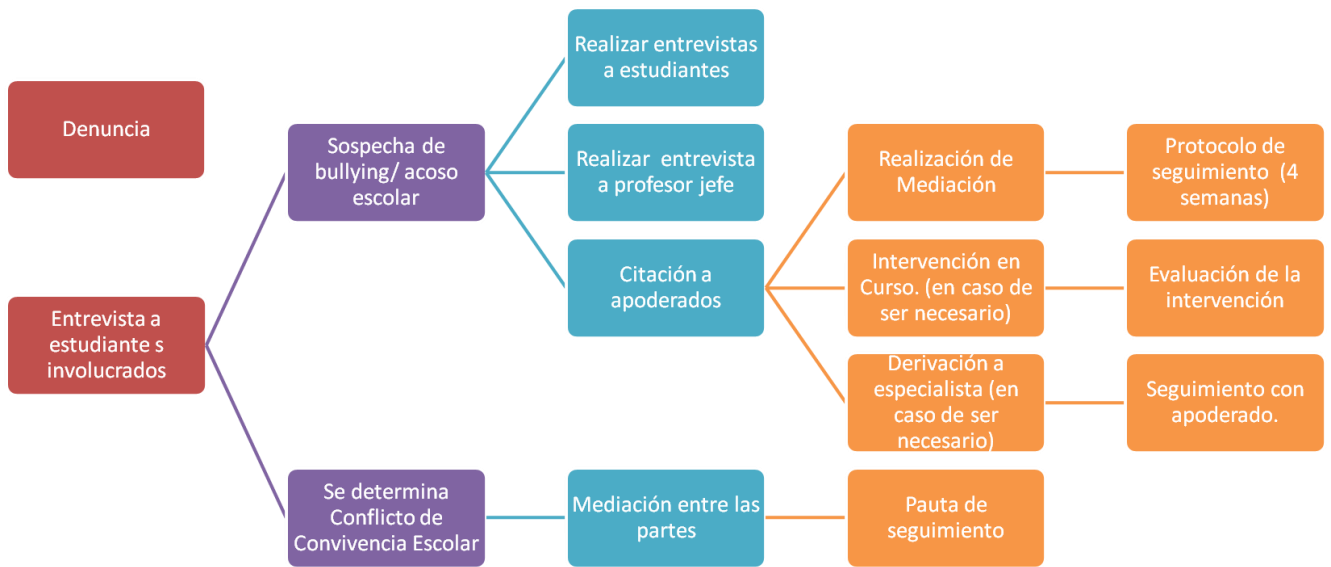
Denuncia

Entrevista a estudiante s involucrados

Sospecha de bullying/ acoso escolar

Se determina Conflicto de Convivencia Escolar

Realizar entrevistas a estudiantes

Realizar entrevista a profesor jefe

Citación a apoderados

Mediación entre las partes

Realización de Mediación

Intervención en Curso. (en caso de ser necesario)

Derivación a especialista (en caso de ser necesario)

Pauta de seguimiento

Protocolo de seguimiento (4 semanas)

Evaluación de la intervención

Seguimiento con apoderado.